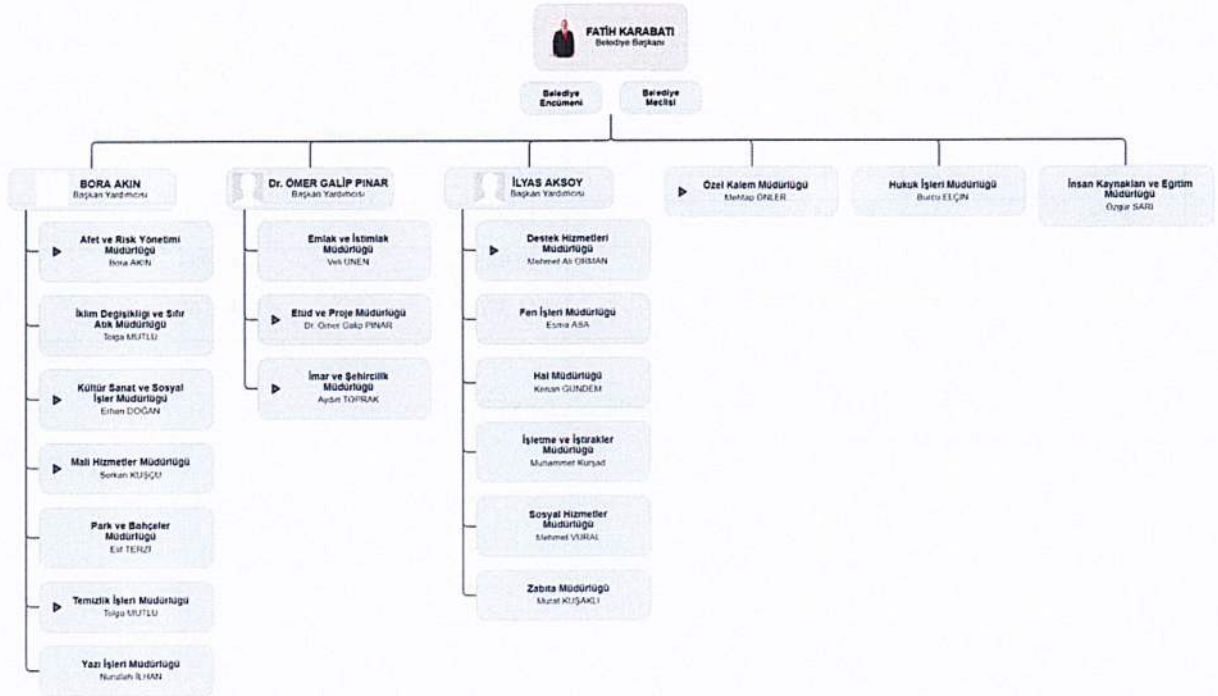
FATİH KARABATI
Belediye Başkanı

Belediye Encümeni

Belediye Meclisi

BORA AKIN
Başkan Yardımcısı

Afet ve Risk Yönetimi Müdürlüğü
Bora AKIN

İklim Değişikliği ve Sıfır Atık Müdürlüğü
Tolga MUTLU

Kültür Sanat ve Sosyal İşler Müdürlüğü
Erhan DOĞAN

Mali Hizmetler Müdürlüğü
Serkan KUŞÇU

Park ve Bahçeler Müdürlüğü
Elif TERZİ

Temizlik İşleri Müdürlüğü
Tolga MUTLU

Yazı İşleri Müdürlüğü
Nurullah İLHAN

Dr. ÖMER GALİP PINAR
Başkan Yardımcısı

Emlak ve İstimlak Müdürlüğü
Veli ÜNEN

Etud ve Proje Müdürlüğü
Dr. Ömer Galip PINAR

İmar ve Şehircilik Müdürlüğü
Aydın TOPRAK

İLYAS AKSOY
Başkan Yardımcısı

Destek Hizmetleri Müdürlüğü
Mehmet Ali ORMAN

Fen İşleri Müdürlüğü
Esma ASA

Hal Müdürlüğü
Kenan GÜNDEM

İşletme ve İştirakler Müdürlüğü
Muhammet Kurşad

Sosyal Hizmetler Müdürlüğü
Mehmet VURAL

Zabıta Müdürlüğü
Murat KUŞAKLI

Özel Kalem Müdürlüğü
Mehtap ÖNLER

Hukuk İşleri Müdürlüğü
Burcu ELÇİN

İnsan Kaynakları ve Eğitim Müdürlüğü
Özgür SARI